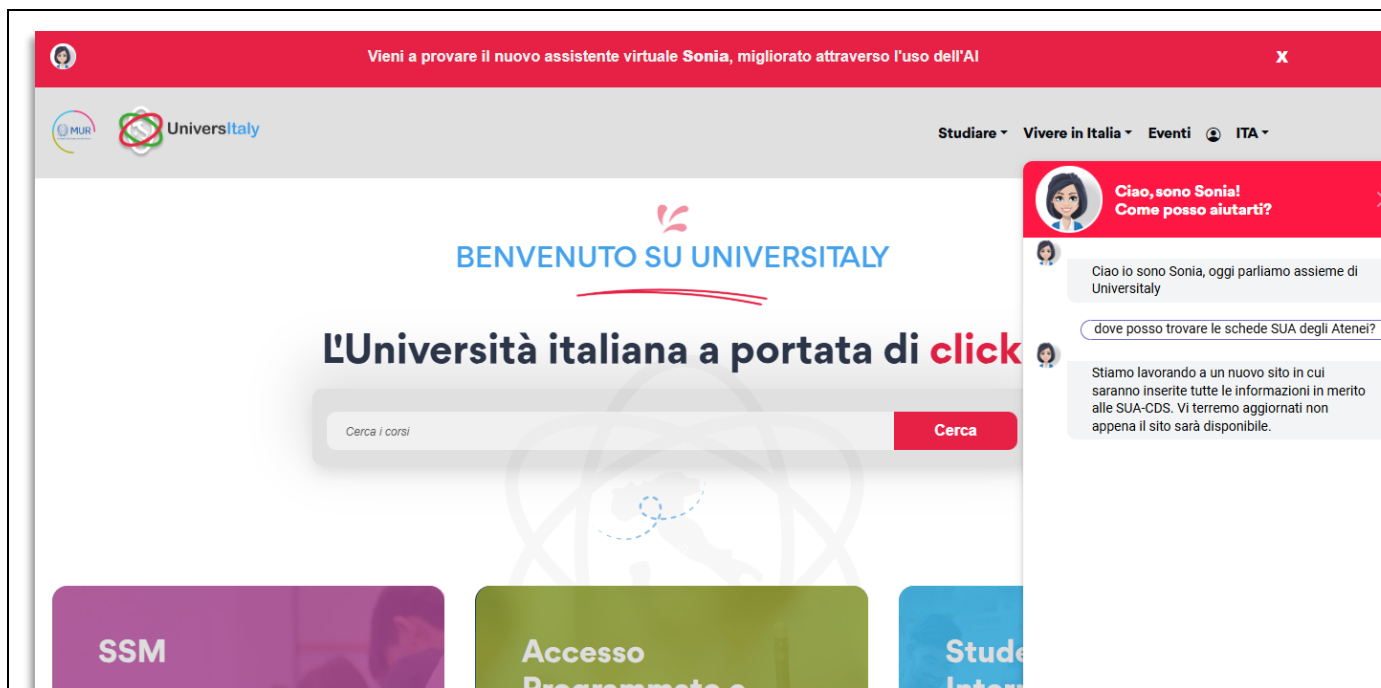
Vieni a provare il nuovo assistente virtuale Sonia, migliorato attraverso l'uso dell'AI

X

MUR

UniversItaly

Studiare Vivere in Italia Eventi ITA

BENVENUTO SU UNIVERSITALY

L'Università italiana a portata di click

Cerca i corsi

Cerca

Ciao, sono Sonia! Come posso aiutarti?

Ciao io sono Sonia, oggi parliamo assieme di Universitaly

dove posso trovare le schede SUA degli Atenei?

Stiamo lavorando a un nuovo sito in cui saranno inserite tutte le informazioni in merito alle SUA-CDS. Vi terremo aggiornati non appena il sito sarà disponibile.

SSM

Accesso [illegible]

Stude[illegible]